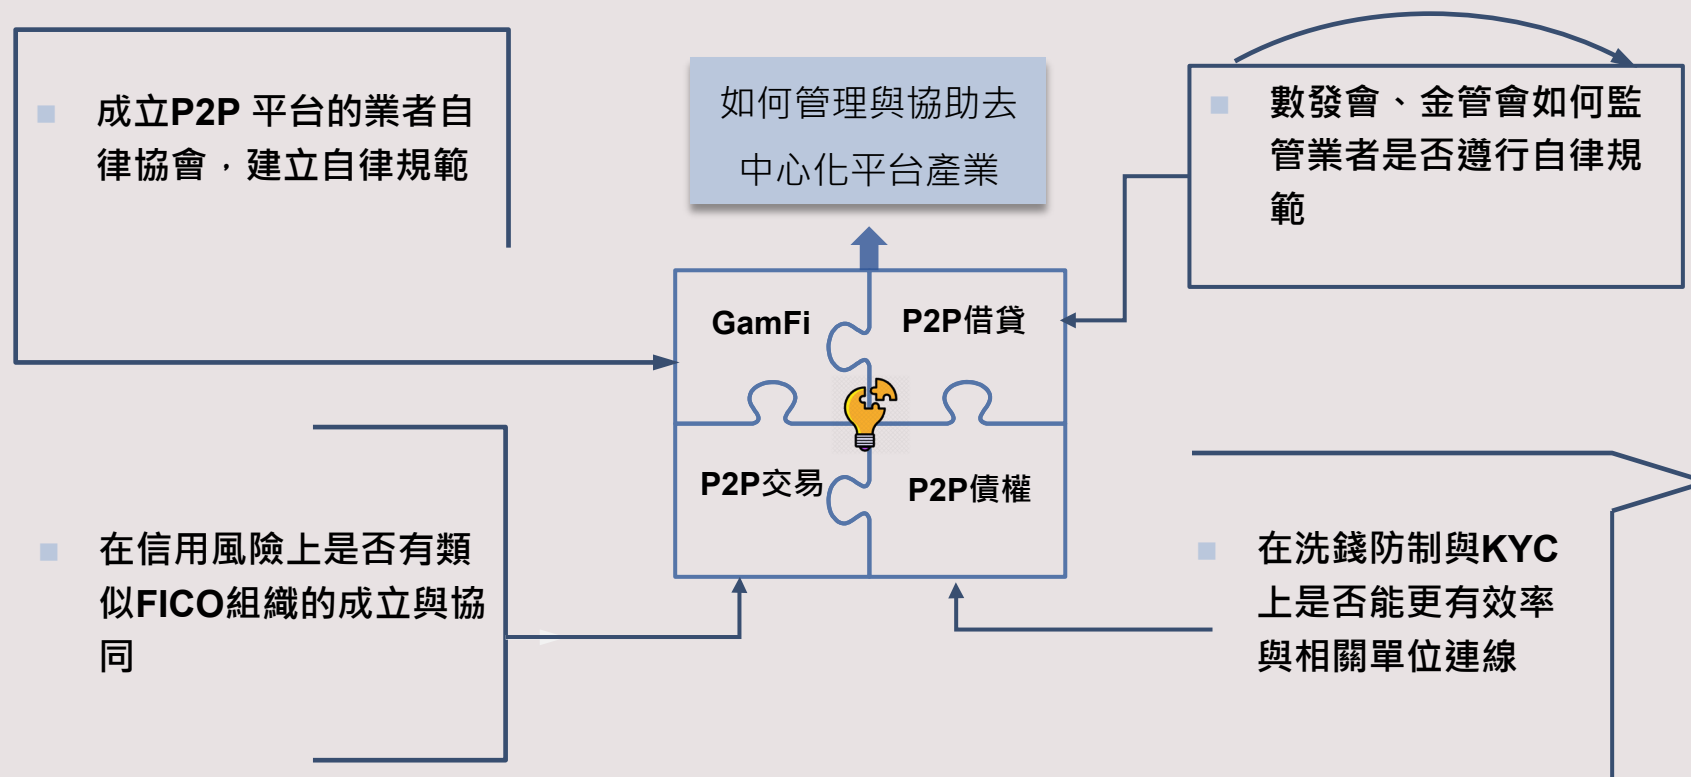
成立P2P 平台的業者自律協會，建立自律規範

如何管理與協助去中心化平台產業

數發會、金管會如何監管業者是否遵行自律規範

GamFi

P2P借貸

P2P交易

P2P債權

在信用風險上是否有類似FICO組織的成立與協同

在洗錢防制與KYC上是否能更有效率與相關單位連線